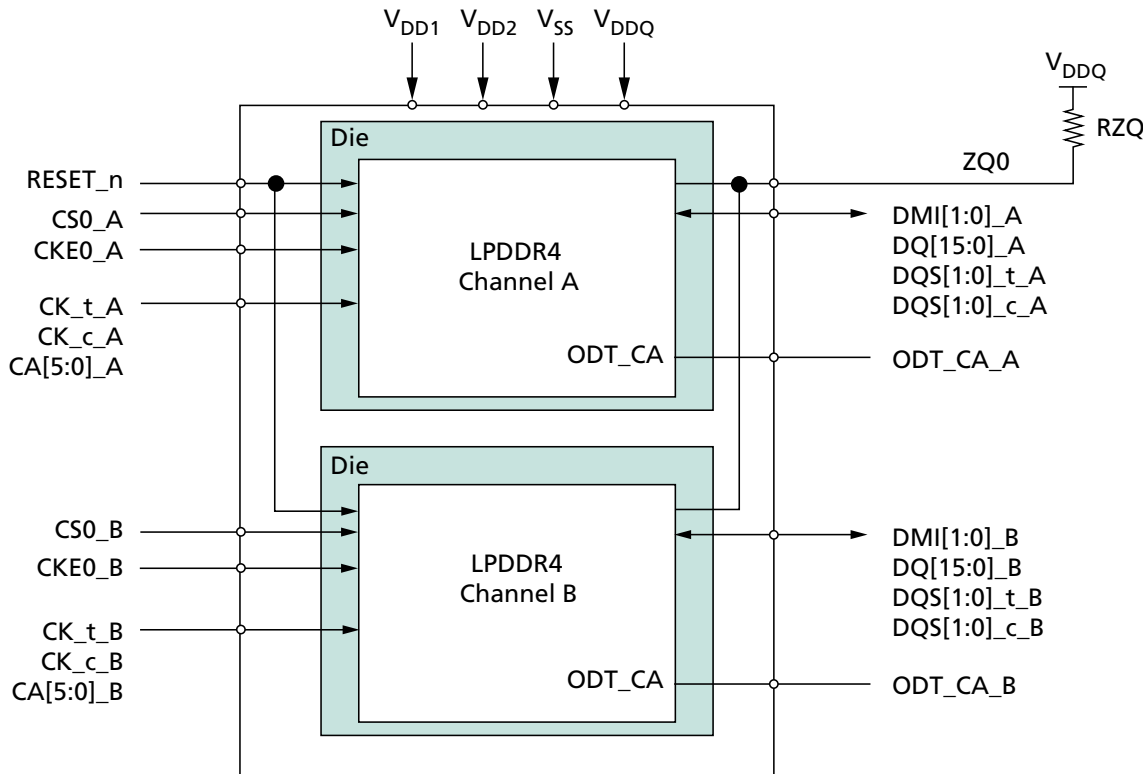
$V_{DD1}$ $V_{DD2}$ $V_{SS}$ $V_{DDQ}$

$V_{DDQ}$

RZQ

ZQ0

Die

RESET_n
CS0_A
CKE0_A
CK_t_A
CK_c_A
CA[5:0]_A

LPDDR4
Channel A

ODT_CA

DMI[1:0]_A
DQ[15:0]_A
DQS[1:0]_t_A
DQS[1:0]_c_A

ODT_CA_A

Die

CS0_B
CKE0_B
CK_t_B
CK_c_B
CA[5:0]_B

LPDDR4
Channel B

ODT_CA

DMI[1:0]_B
DQ[15:0]_B
DQS[1:0]_t_B
DQS[1:0]_c_B

ODT_CA_B